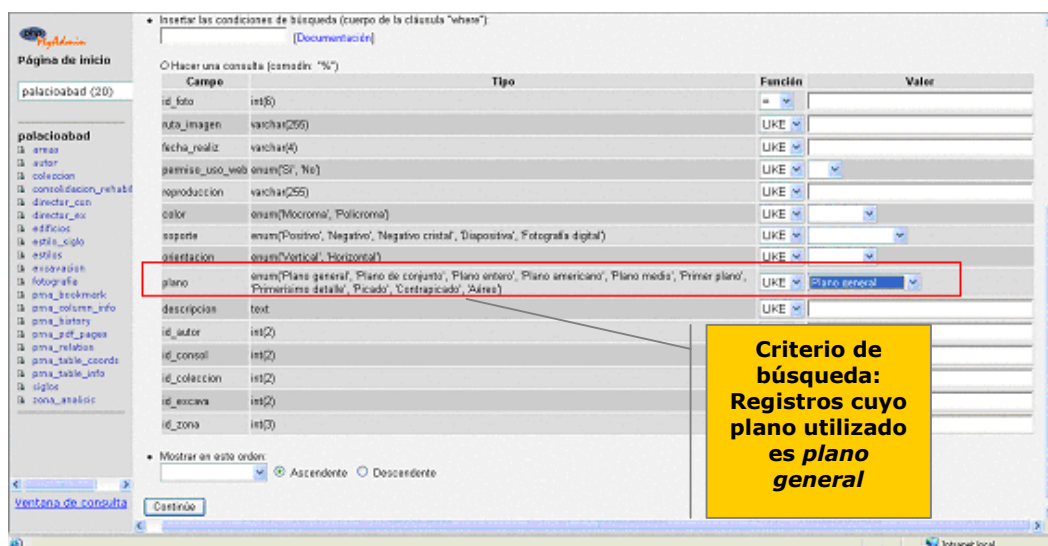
phpMyAdmin

Página de inicio

palacioabad (20)

palacioabad
areas
autor
coleccion
consolidacion_rehabil
director_con
director_ex
edificios
estilo_siglo
estilos
excavacion
fotografia
pma_bookmark
pma_column_info
pma_history
pma_pdf_pages
pma_relation
pma_table_coords
pma_table_info
siglos
zona_analisis

Ventana de consulta

• Insertar las condiciones de búsqueda (cuerpo de la cláusula "where"):

[Documentación]

○ Hacer una consulta (comodín: "%")

| Campo | Tipo | Función | Valor |
|---|---|---|---|
| id_foto | int(6) | = | |
| ruta_imagen | varchar(255) | LIKE | |
| fecha_realiz | varchar(4) | LIKE | |
| permiso_uso_web | enum('Si', 'No') | LIKE | |
| reproduccion | varchar(255) | LIKE | |
| color | enum('Mocroma', 'Policroma') | LIKE | |
| soporte | enum('Positivo', 'Negativo', 'Negativo cristal', 'Diapositiva', 'Fotografía digital') | LIKE | |
| orientacion | enum('Vertical', 'Horizontal') | LIKE | |
| plano | enum('Plano general', 'Plano de conjunto', 'Plano entero', 'Plano americano', 'Plano medio', 'Primer plano', 'Primerísimo detalle', 'Picado', 'Contrapicado', 'Aéreo') | LIKE | Plano general |
| descripcion | text | LIKE | |
| id_autor | int(2) | | |
| id_consol | int(2) | | |
| id_coleccion | int(2) | | |
| id_excava | int(2) | | |
| id_zona | int(3) | | |

• Mostrar en este orden:
◉ Ascendente ○ Descendente

Continúe

Criterio de búsqueda: Registros cuyo plano utilizado es *plano general*

Intranet local